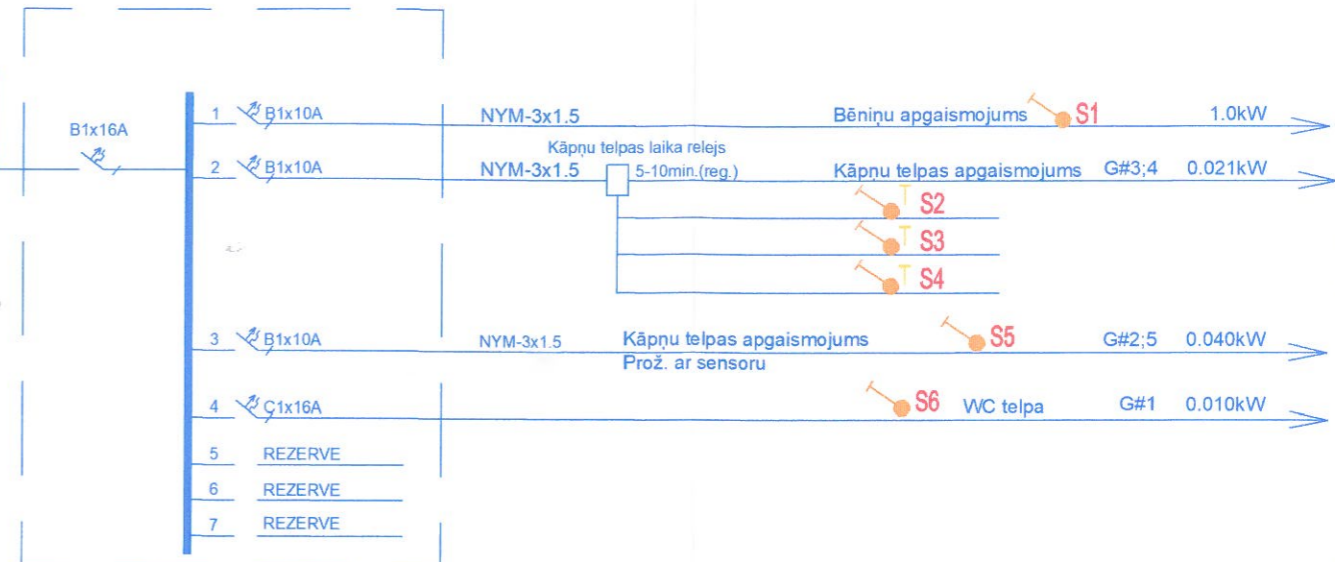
B1x16A

1 B1x10A NYM-3x1.5 Bēniņu apgaismojums S1 1.0kW

Kāpņu telpas laika relejs

2 B1x10A NYM-3x1.5 5-10min.(reg.) Kāpņu telpas apgaismojums G#3;4 0.021kW

T S2

T S3

T S4

3 B1x10A NYM-3x1.5 Kāpņu telpas apgaismojums S5 G#2;5 0.040kW

Prož. ar sensoru

4 C1x16A S6 WC telpa G#1 0.010kW

5 REZERVE

6 REZERVE

7 REZERVE